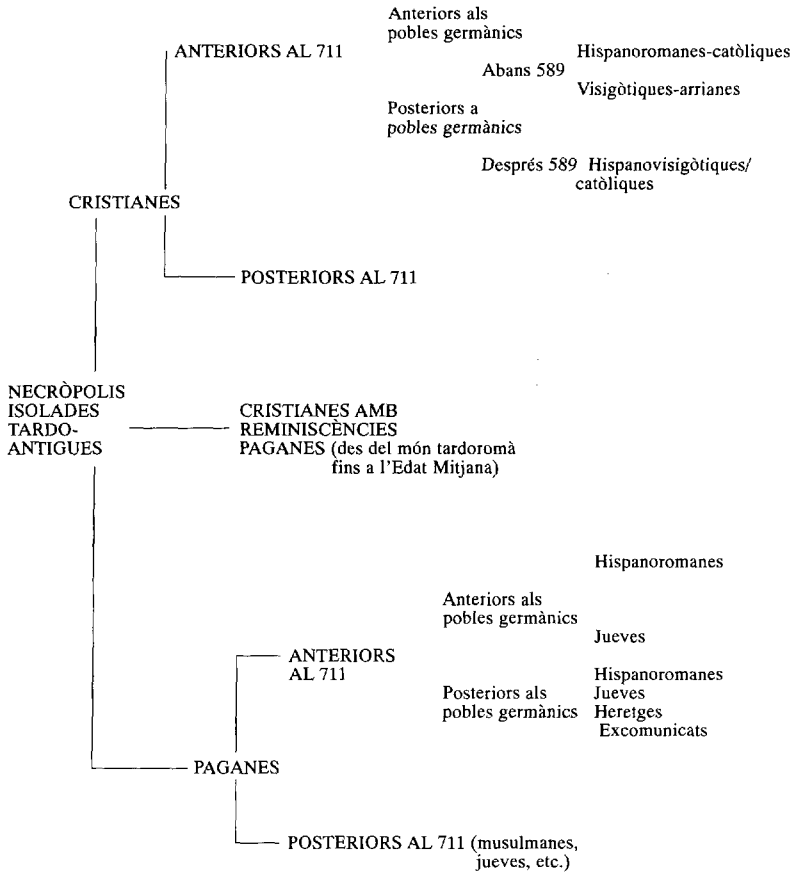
NECRÒPOLIS ISOLADES TARDO-ANTIGUES

CRISTIANES

ANTERIORS AL 711

Anteriors als pobles germànics

Abans 589

Hispanoromanes-catòliques

Visigòtiques-arrianes

Posteriors a pobles germànics

Després 589 Hispanovisigòtiques/catòliques

POSTERIORS AL 711

CRISTIANES AMB REMINISCÈNCIES PAGANES (des del món tardoromà fins a l'Edat Mitjana)

PAGANES

ANTERIORS AL 711

Anteriors als pobles germànics

Hispanoromanes

Jueves

Posteriors als pobles germànics

Hispanoromanes
Jueves
Heretges
Excomunicats

POSTERIORS AL 711 (musulmanes, jueves, etc.)